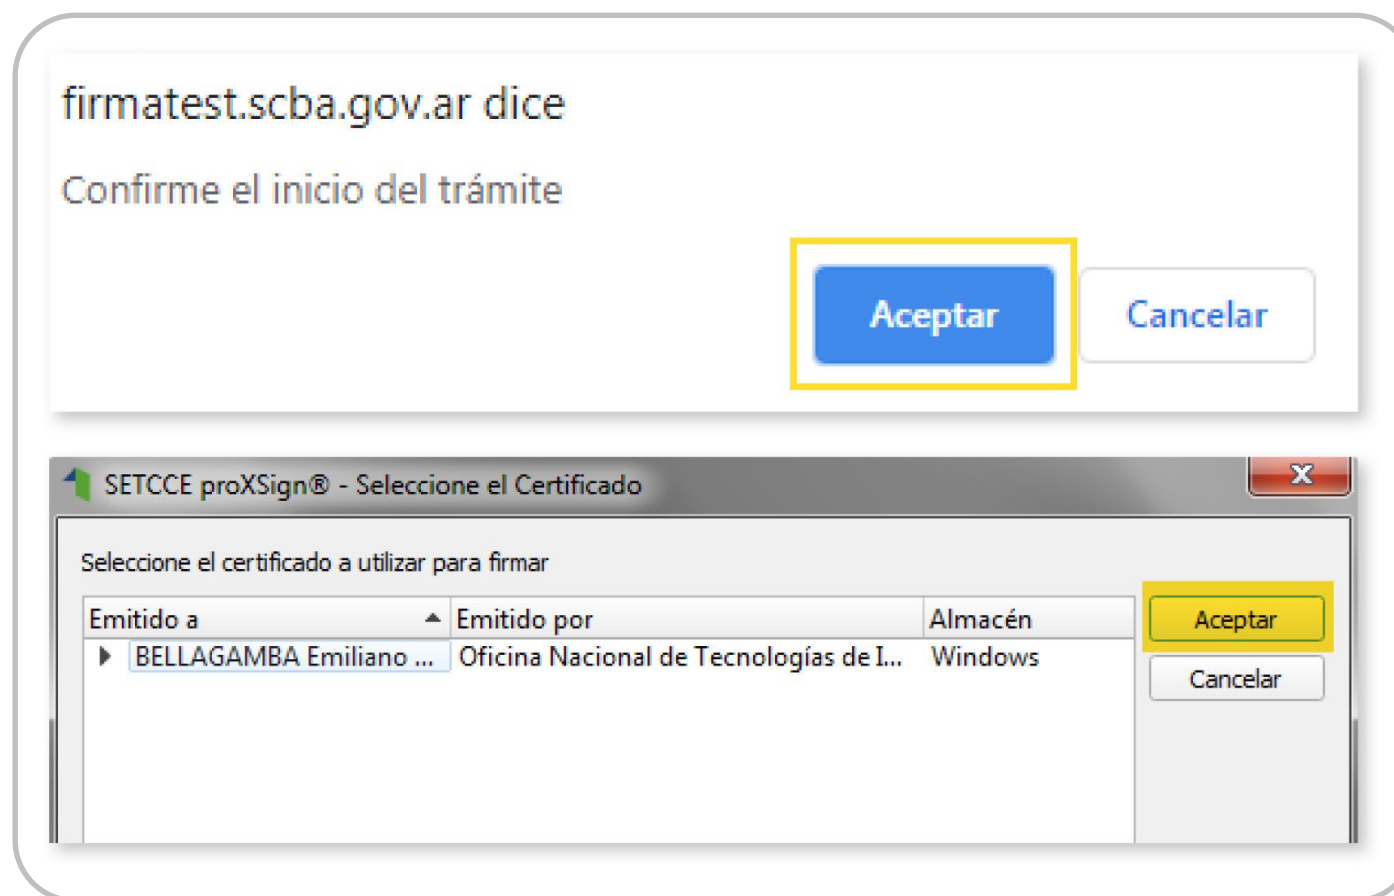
firmatest.scba.gov.ar dice

Confirme el inicio del trámite

Aceptar

Cancelar

SETCCE proXSign® - Seleccione el Certificado

Seleccione el certificado a utilizar para firmar

| Emitido a | Emitido por | Almacén |
|---|---|---|
| BELLAGAMBA Emiliano ... | Oficina Nacional de Tecnologías de I... | Windows |

Aceptar

Cancelar